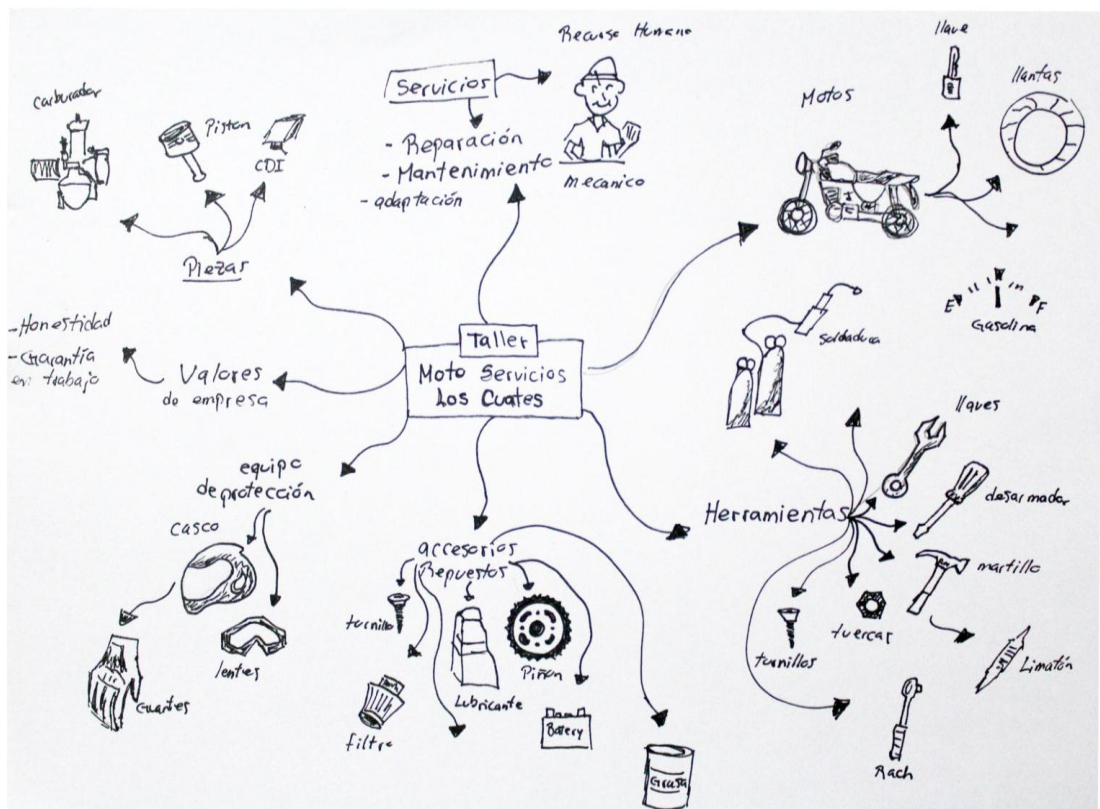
Taller
Moto Servicios
Los Cuates

Recurso Humano
Servicios
- Reparación
- Mantenimiento
- adaptación
mecanico

carburador
Piston
CDI
Piezas

Motos
llave
llantas
E F
Gasolina

-Honestidad
-Garantía en trabajo
Valores de empresa

soldadura
llaves
Herramientas
desarmador
martillo
tuercar
tornillos
Limatón
Rach

equipo de protección
casco
lentes
Guantes

accesorios
Repuestos
tornillo
filtro
Lubricante
Piñon
Battery
Grasa